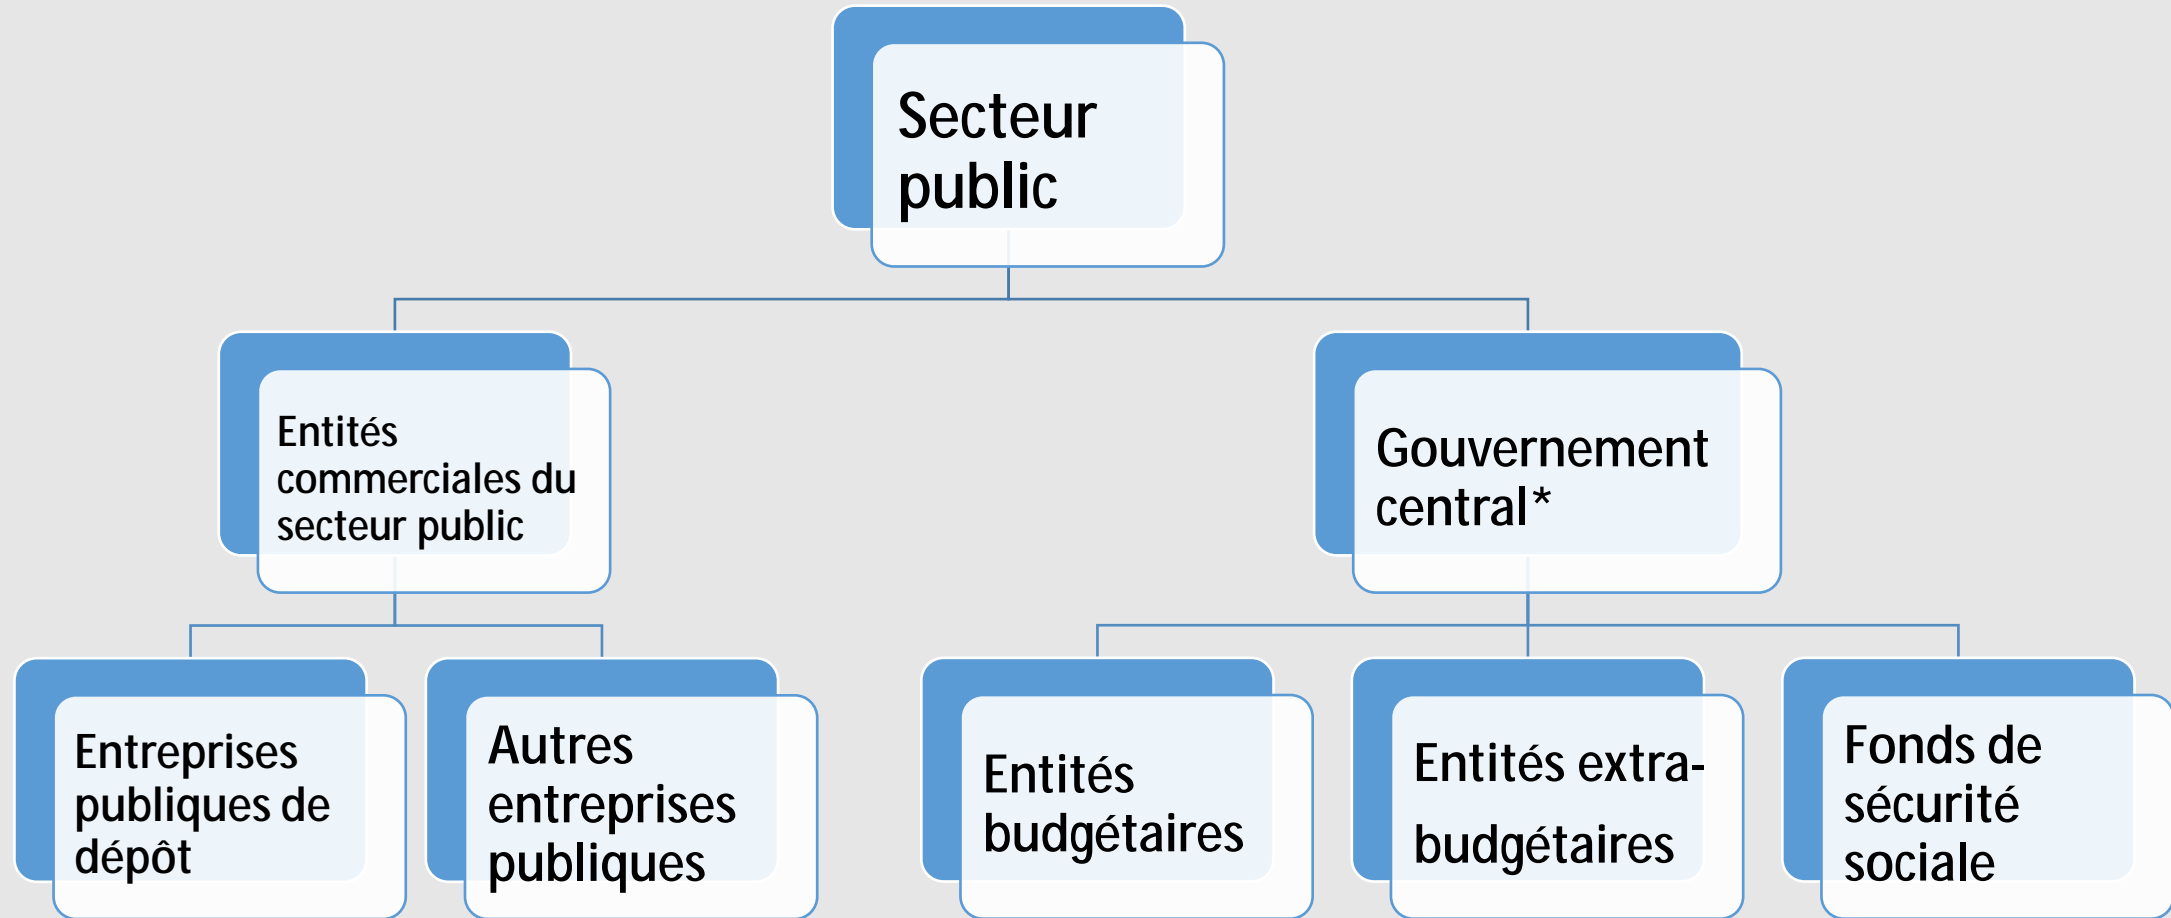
Secteur public

Entités commerciales du secteur public

Gouvernement central*

Entreprises publiques de dépôt

Autres entreprises publiques

Entités budgétaires

Entités extra-budgétaires

Fonds de sécurité sociale